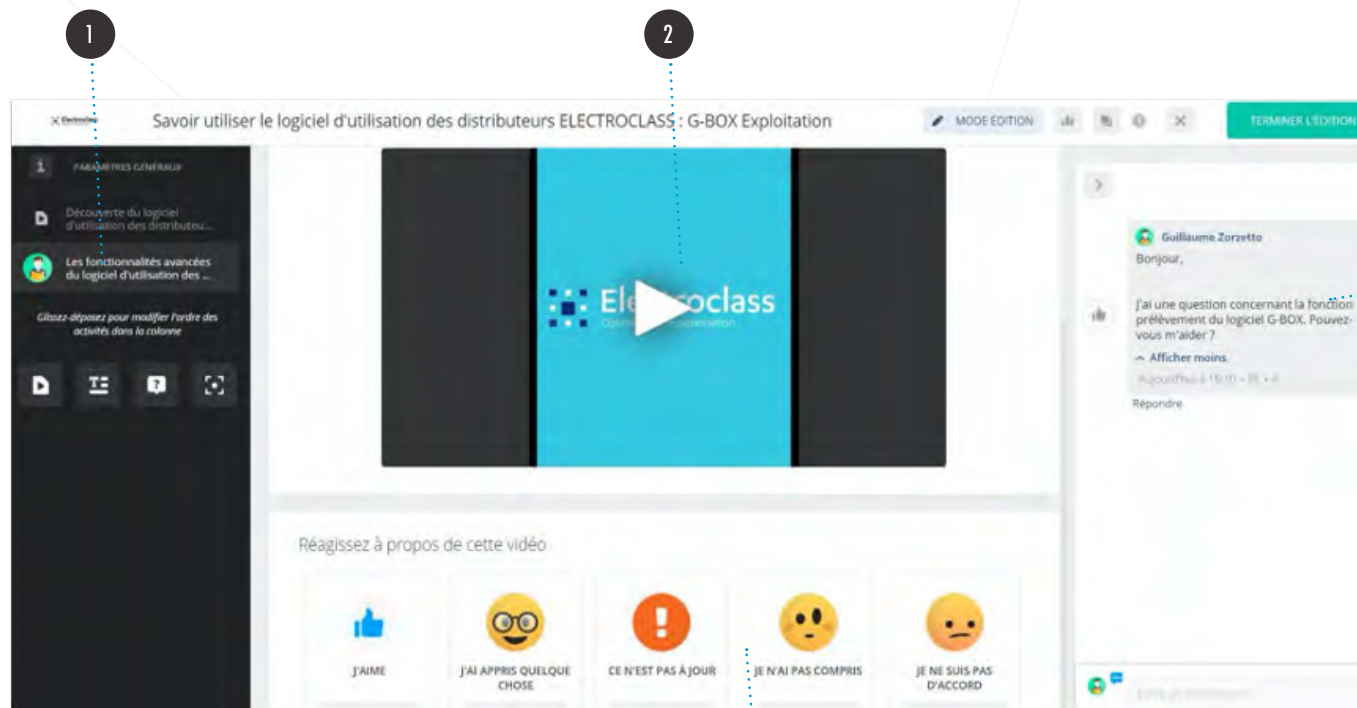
1

2

X Electroclass

Savoir utiliser le logiciel d'utilisation des distributeurs ELECTROCLASS : G-BOX Exploitation

MODE EDITION

TERMINER L'EDITION

PARAMÈTRES GÉNÉRAUX

Découverte du logiciel d'utilisation des distributeu...

Les fonctionnalités avancées du logiciel d'utilisation des ...

Glissez-déposez pour modifier l'ordre des activités dans la colonne

Electroclass

Guillaume Zorzetto

Bonjour,

J'ai une question concernant la fonction prélèvement du logiciel G-BOX. Pouvez-vous m'aider ?

Afficher moins

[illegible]

Répondre

Réagissez à propos de cette vidéo

J'AIME

J'AI APPRIS QUELQUE CHOSE

CE N'EST PAS À JOUR

JE N'AI PAS COMPRIS

JE NE SUIS PAS D'ACCORD

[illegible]